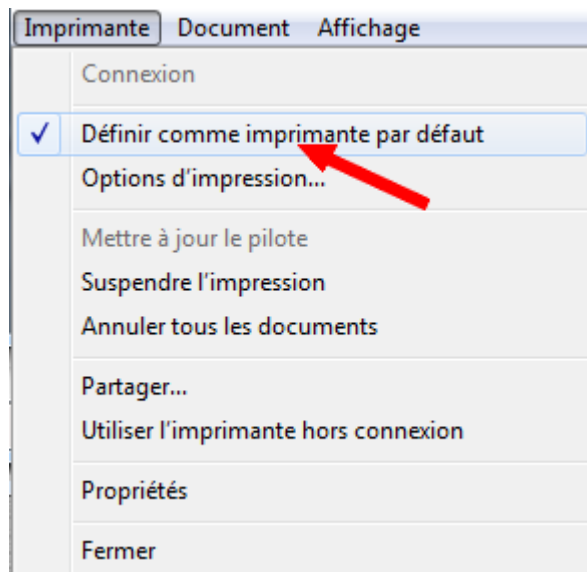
Imprimante Document Affichage

Connexion

✓ Définir comme imprimante par défaut

Options d'impression...

Mettre à jour le pilote

Suspendre l'impression

Annuler tous les documents

Partager...

Utiliser l'imprimante hors connexion

Propriétés

Fermer